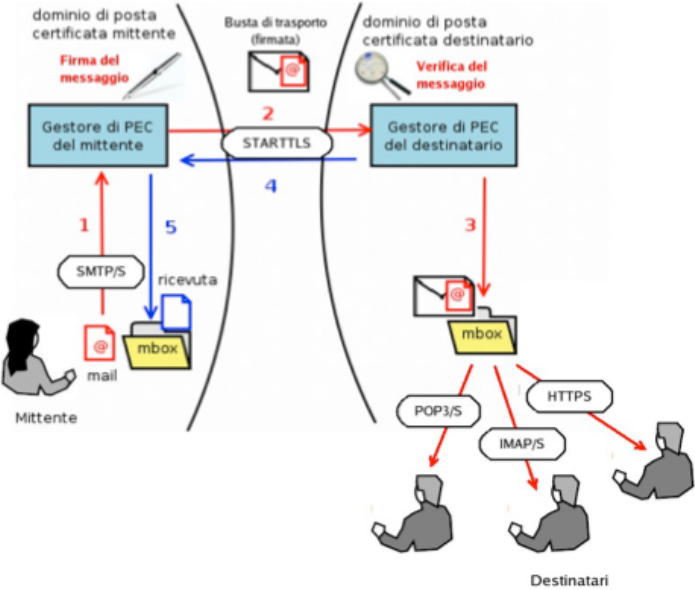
dominio di posta certificata mittente

Firma del messaggio

Busta di trasporto (firmata)

dominio di posta certificata destinatario

Verifica del messaggio

Gestore di PEC del mittente

2

STARTTLS

4

Gestore di PEC del destinatario

1

5

3

SMTP/S

ricevuta

mbox

mail

mbox

Mittente

POP3/S

HTTPS

IMAP/S

Destinatari